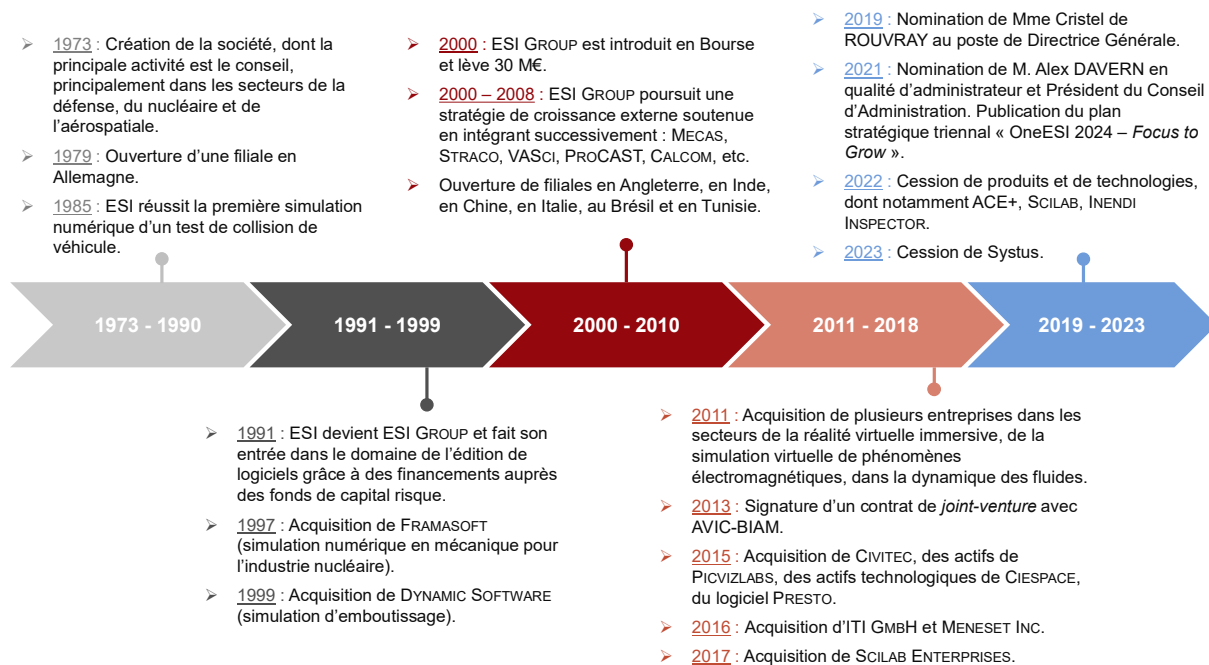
➢ 1973 : Création de la société, dont la principale activité est le conseil, principalement dans les secteurs de la défense, du nucléaire et de l'aérospatiale.

➢ 1979 : Ouverture d'une filiale en Allemagne.

➢ 1985 : ESI réussit la première simulation numérique d'un test de collision de véhicule.

➢ 2000 : ESI GROUP est introduit en Bourse et lève 30 M€.

➢ 2000 – 2008 : ESI GROUP poursuit une stratégie de croissance externe soutenue en intégrant successivement : MECAS, STRACO, VASCI, PROCAST, CALCOM, etc.

➢ Ouverture de filiales en Angleterre, en Inde, en Chine, en Italie, au Brésil et en Tunisie.

➢ 2019 : Nomination de Mme Cristel de ROUVRAY au poste de Directrice Générale.

➢ 2021 : Nomination de M. Alex DAVERN en qualité d'administrateur et Président du Conseil d'Administration. Publication du plan stratégique triennal « OneESI 2024 – *Focus to Grow* ».

➢ 2022 : Cession de produits et de technologies, dont notamment ACE+, SCILAB, INENDI INSPECTOR.

➢ 2023 : Cession de Systus.

1973 - 1990

1991 - 1999

2000 - 2010

2011 - 2018

2019 - 2023

➢ 1991 : ESI devient ESI GROUP et fait son entrée dans le domaine de l'édition de logiciels grâce à des financements auprès des fonds de capital risque.

➢ 1997 : Acquisition de FRAMASOFT (simulation numérique en mécanique pour l'industrie nucléaire).

➢ 1999 : Acquisition de DYNAMIC SOFTWARE (simulation d'emboutissage).

➢ 2011 : Acquisition de plusieurs entreprises dans les secteurs de la réalité virtuelle immersive, de la simulation virtuelle de phénomènes électromagnétiques, dans la dynamique des fluides.

➢ 2013 : Signature d'un contrat de *joint-venture* avec AVIC-BIAM.

➢ 2015 : Acquisition de CIVITEC, des actifs de PICVIZLABS, des actifs technologiques de CIESPACE, du logiciel PRESTO.

➢ 2016 : Acquisition d'ITI GMBH et MENESET INC.

➢ 2017 : Acquisition de SCILAB ENTERPRISES.